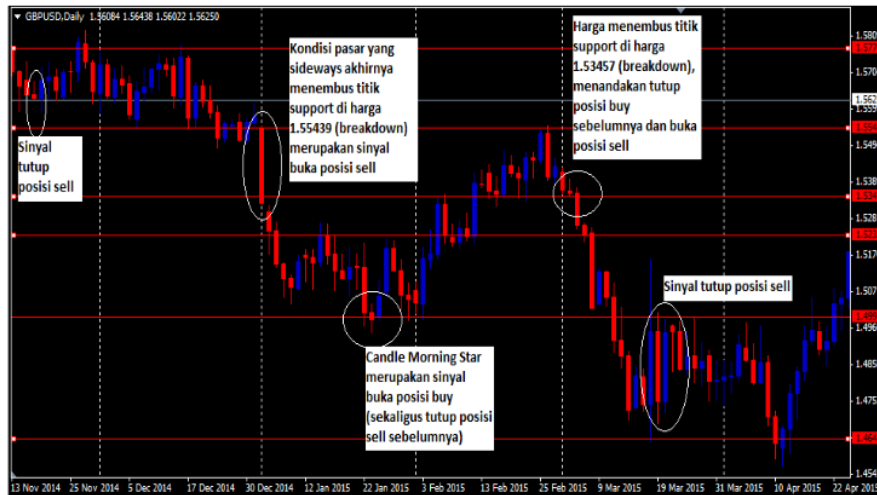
GBPUSD,Daily 1.56084 1.56438 1.56022 1.56250

Sinyal tutup posisi sell

Kondisi pasar yang sideways akhirnya menembus titik support di harga 1.55439 (breakdown) merupakan sinyal buka posisi sell

Harga menembus titik support di harga 1.53457 (breakdown), menandakan tutup posisi buy sebelumnya dan buka posisi sell

Candle Morning Star merupakan sinyal buka posisi buy (sekaligus tutup posisi sell sebelumnya)

Sinyal tutup posisi sell

1.577
1.570
1.562
1.554
1.549
1.538
1.534
1.522
1.517
1.507
1.498
1.496
1.485
1.475
1.464
1.454

13 Nov 2014 25 Nov 2014 5 Dec 2014 17 Dec 2014 30 Dec 2014 12 Jan 2015 22 Jan 2015 3 Feb 2015 13 Feb 2015 25 Feb 2015 9 Mar 2015 19 Mar 2015 31 Mar 2015 10 Apr 2015 22 Apr 2015